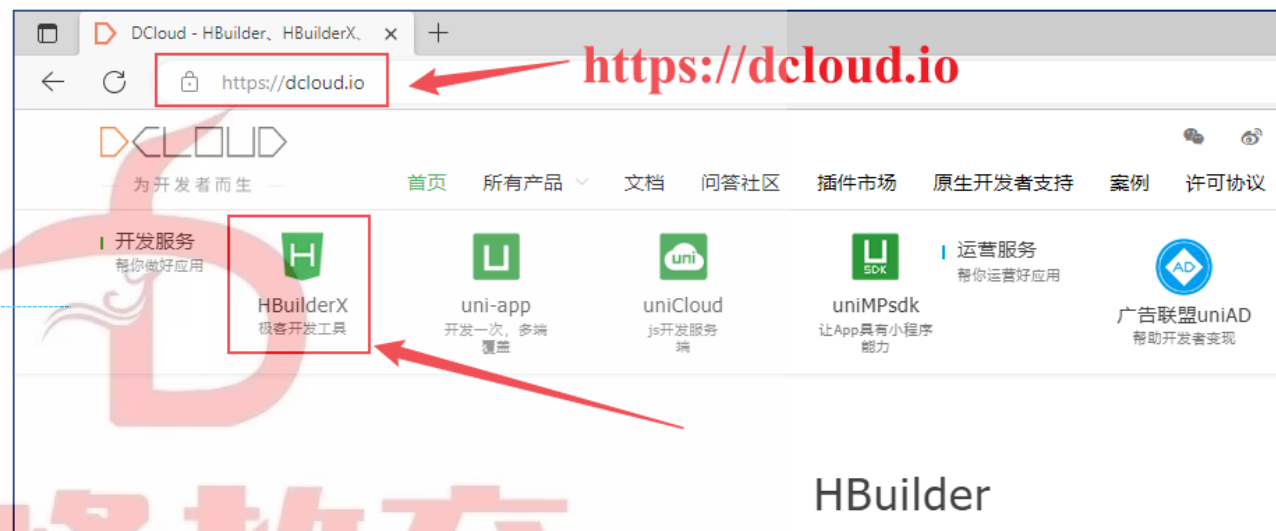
DCloud - HBuilder、HBuilderX、 ×

https://dcloud.io

https://dcloud.io

DCLOUD
为开发者而生

首页 所有产品 文档 问答社区 插件市场 原生开发者支持 案例 许可协议

开发服务
帮你做好应用

H
HBuilderX
极客开发工具

uni-app
开发一次，多端覆盖

uni
uniCloud
js开发服务端

SDK
uniMPsdk
让App具有小程序能力

运营服务
帮你运营好应用

AD
广告联盟uniAD
帮助开发者变现

HBuilder